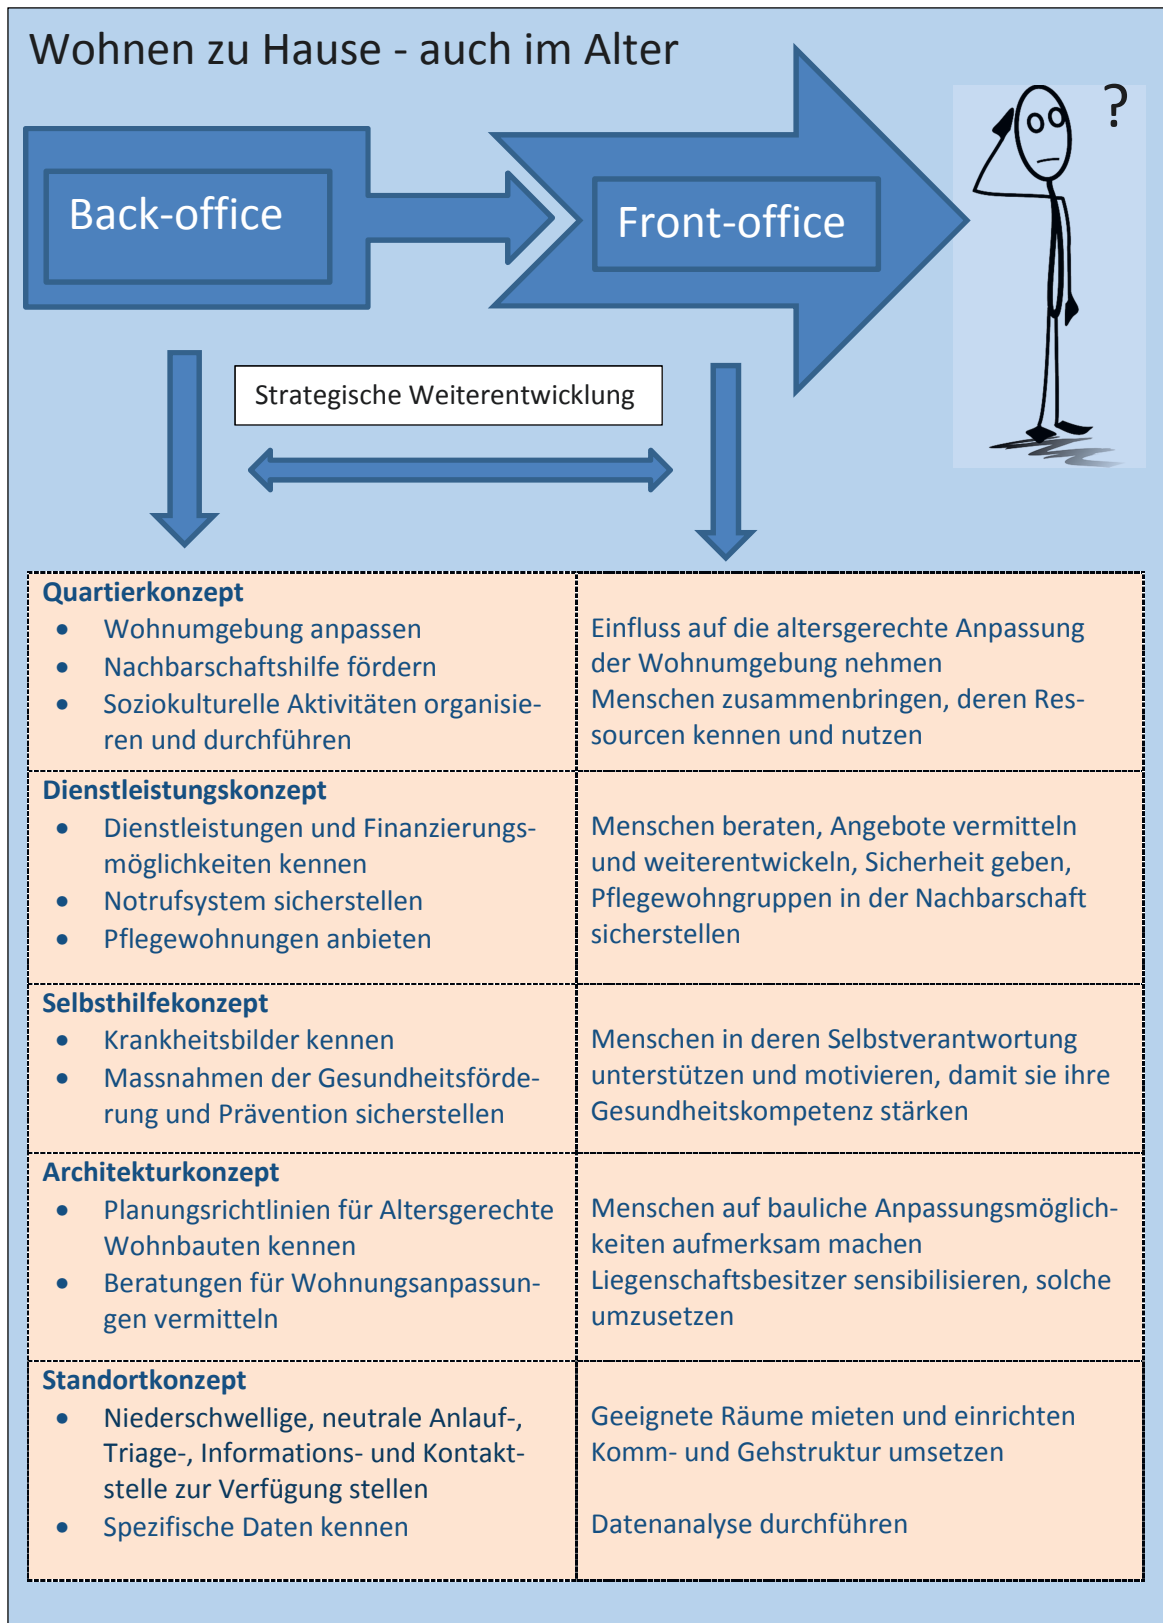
Wohnen zu Hause - auch im Alter

Back-office

Front-office

?

Strategische Weiterentwicklung

| | |
|---|---|
| **Quartierkonzept**<br>• Wohnumgebung anpassen<br>• Nachbarschaftshilfe fördern<br>• Soziokulturelle Aktivitäten organisieren und durchführen | Einfluss auf die altersgerechte Anpassung der Wohnumgebung nehmen<br>Menschen zusammenbringen, deren Ressourcen kennen und nutzen |
| **Dienstleistungskonzept**<br>• Dienstleistungen und Finanzierungsmöglichkeiten kennen<br>• Notrufsystem sicherstellen<br>• Pflegewohnungen anbieten | Menschen beraten, Angebote vermitteln und weiterentwickeln, Sicherheit geben, Pflegewohngruppen in der Nachbarschaft sicherstellen |
| **Selbsthilfekonzept**<br>• Krankheitsbilder kennen<br>• Massnahmen der Gesundheitsförderung und Prävention sicherstellen | Menschen in deren Selbstverantwortung unterstützen und motivieren, damit sie ihre Gesundheitskompetenz stärken |
| **Architekturkonzept**<br>• Planungsrichtlinien für Altersgerechte Wohnbauten kennen<br>• Beratungen für Wohnungsanpassungen vermitteln | Menschen auf bauliche Anpassungsmöglichkeiten aufmerksam machen<br>Liegenschaftsbesitzer sensibilisieren, solche umzusetzen |
| **Standortkonzept**<br>• Niederschwellige, neutrale Anlauf-, Triage-, Informations- und Kontaktstelle zur Verfügung stellen<br>• Spezifische Daten kennen | Geeignete Räume mieten und einrichten<br>Komm- und Gehstruktur umsetzen<br><br>Datenanalyse durchführen |